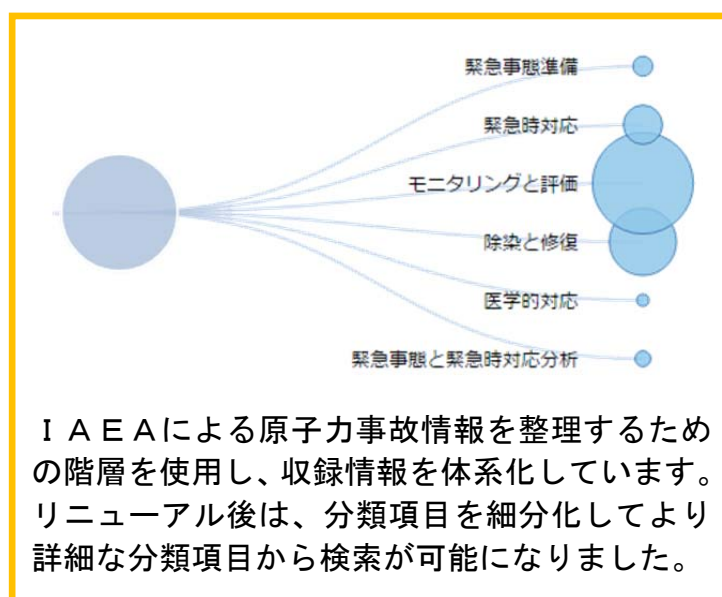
緊急事態準備

緊急時対応

モニタリングと評価

除染と修復

医学的対応

緊急事態と緊急時対応分析

ＩＡＥＡによる原子力事故情報を整理するための階層を使用し、収録情報を体系化しています。リニューアル後は、分類項目を細分化してより詳細な分類項目から検索が可能になりました。